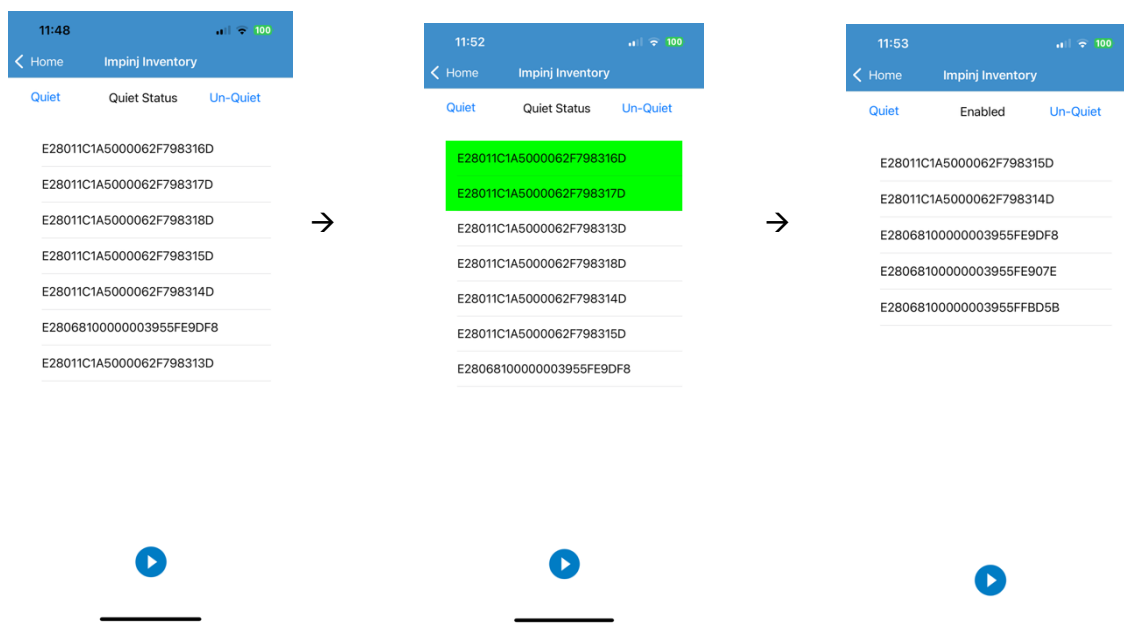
11:48
100
Home
Impinj Inventory
Quiet
Quiet Status
Un-Quiet
E28011C1A5000062F798316D
E28011C1A5000062F798317D
E28011C1A5000062F798318D
E28011C1A5000062F798315D
E28011C1A5000062F798314D
E28068100000003955FE9DF8
E28011C1A5000062F798313D

→

11:52
100
Home
Impinj Inventory
Quiet
Quiet Status
Un-Quiet
E28011C1A5000062F798316D
E28011C1A5000062F798317D
E28011C1A5000062F798313D
E28011C1A5000062F798318D
E28011C1A5000062F798314D
E28011C1A5000062F798315D
E28068100000003955FE9DF8

→

11:53
100
Home
Impinj Inventory
Quiet
Enabled
Un-Quiet
E28011C1A5000062F798315D
E28011C1A5000062F798314D
E28068100000003955FE9DF8
E28068100000003955FE907E
E28068100000003955FFBD5B